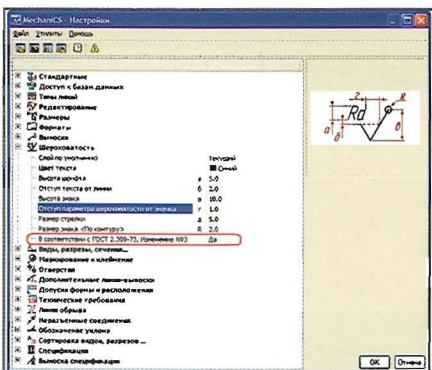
MechaniCS - Настройки

Файл Утилиты Помощь

Стандартные
Доступ к базам данных
Типы линий
Редактирование
Размеры
Форматы
Выноски
Шероховатость
Слой по умолчанию	Текущий
Цвет текста	Синий
Высота шрифта	a 5.0
Отступ текста от линии	б 2.0
Высота знака	в 10.0
Отступ параметра шероховатости от значка	г 1.0
Размер стрелки	д 5.0
Размер знака «По контуру»	R 2.0
В соответствии с ГОСТ 2.309-73, Изменение №3	Да
Виды, разрезы, сечения...
Маркирование и клеймение
Отверстия
Дополнительные линии-выноски
Допуски формы и расположения
Технические требования
Линия обрыва
Неразъемные соединения
Обозначение уклона
Сортировка видов, разрезов ...
Спецификация
Выноска спецификации

Rd
z
R
a
б
в

OK	Отмена